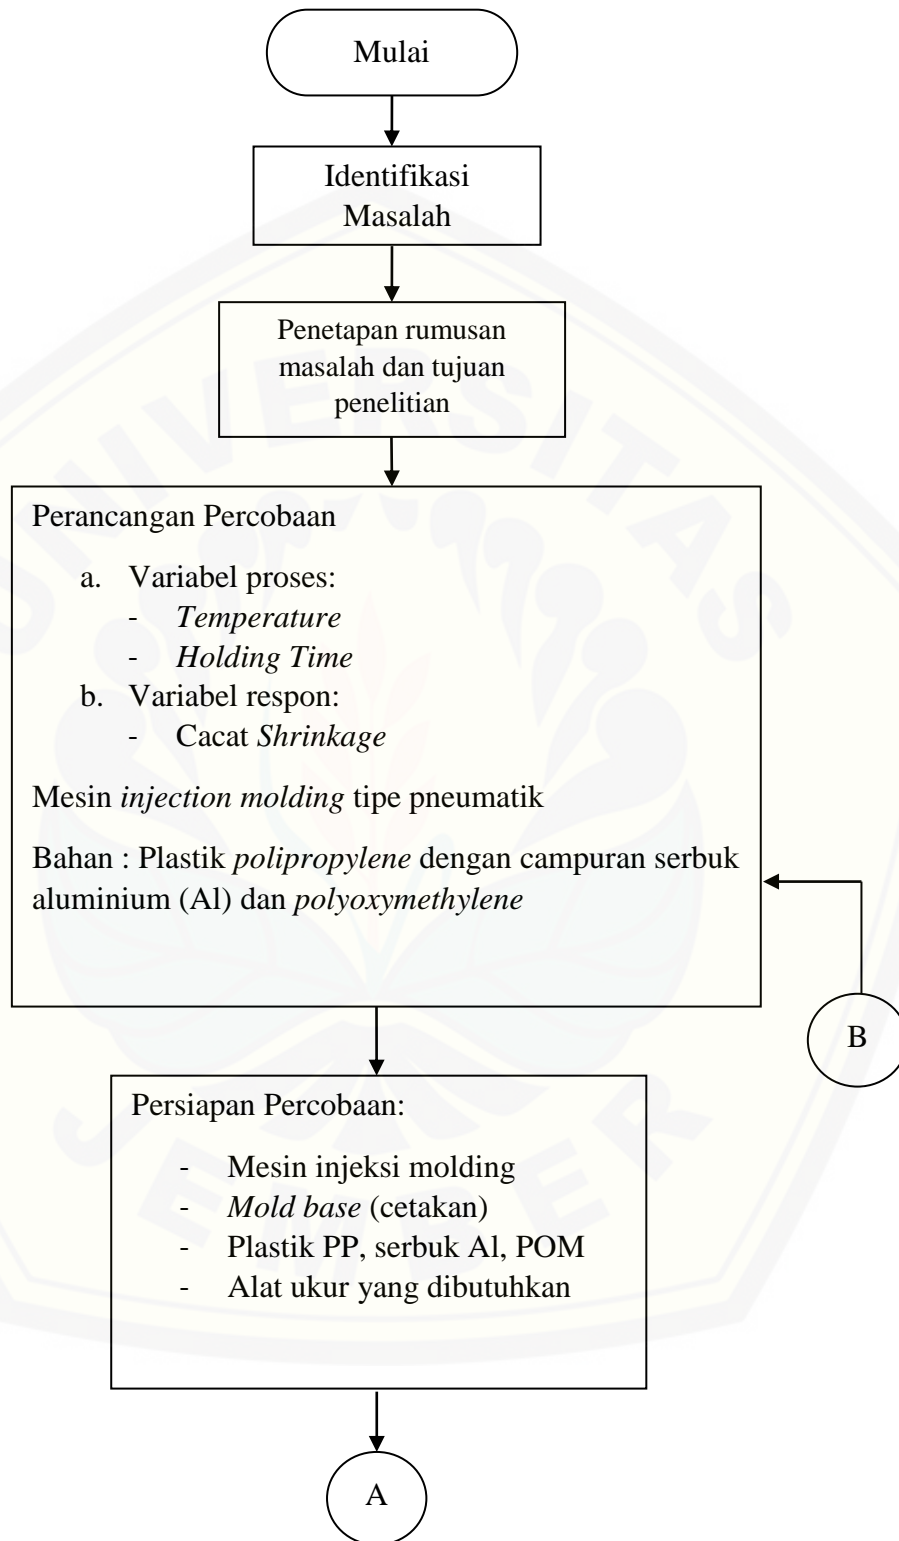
Mulai

Identifikasi Masalah

Penetapan rumusan masalah dan tujuan penelitian

Perancangan Percobaan

a. Variabel proses:
- *Temperature*
- *Holding Time*
b. Variabel respon:
- Cacat *Shrinkage*

Mesin *injection molding* tipe pneumatik

Bahan : Plastik *polipropylene* dengan campuran serbuk aluminium (Al) dan *polyoxymethylene*

B

Persiapan Percobaan:

- Mesin injeksi molding
- *Mold base* (cetakan)
- Plastik PP, serbuk Al, POM
- Alat ukur yang dibutuhkan

A